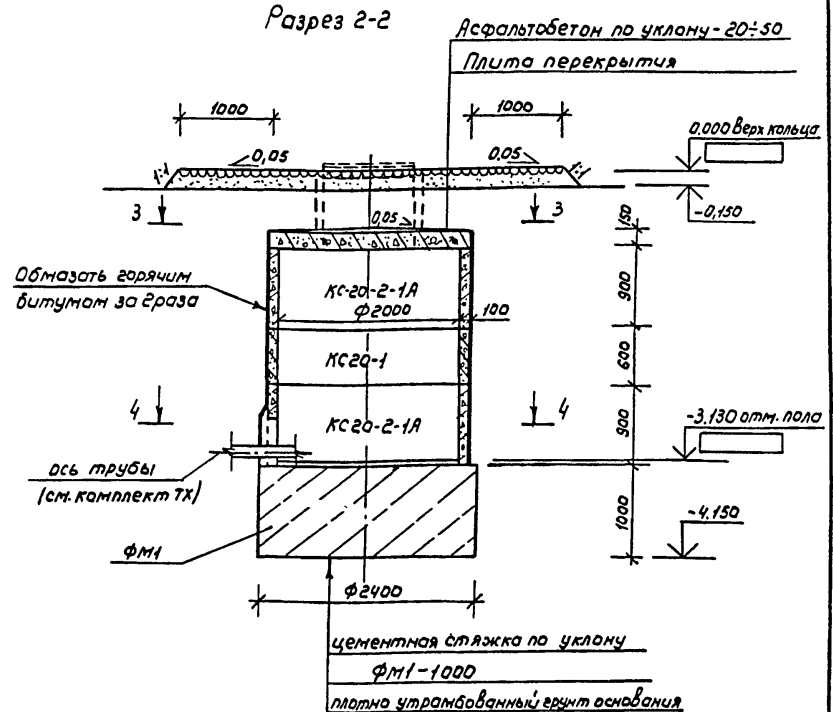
Разрез 2-2

Асфальтобетон по уклону - 20÷50

Плита перекрытия

1000

1000

0,000 Верх кольца

1:1

0,05

0,05

1:1

3

3

0,05

-0,150

150

Обмазать горячим битумом за 2раза

КС-20-2-1А

Ф2000

100

900

КС20-1

600

4

КС20-2-1А

4

900

-3,130 отм. пола

ось трубы (см. комплект ТХ)

1000

-4,150

ФМ1

Ф2400

цементная стяжка по уклону

ФМ1-1000

плотно утрамбованный грунт основания